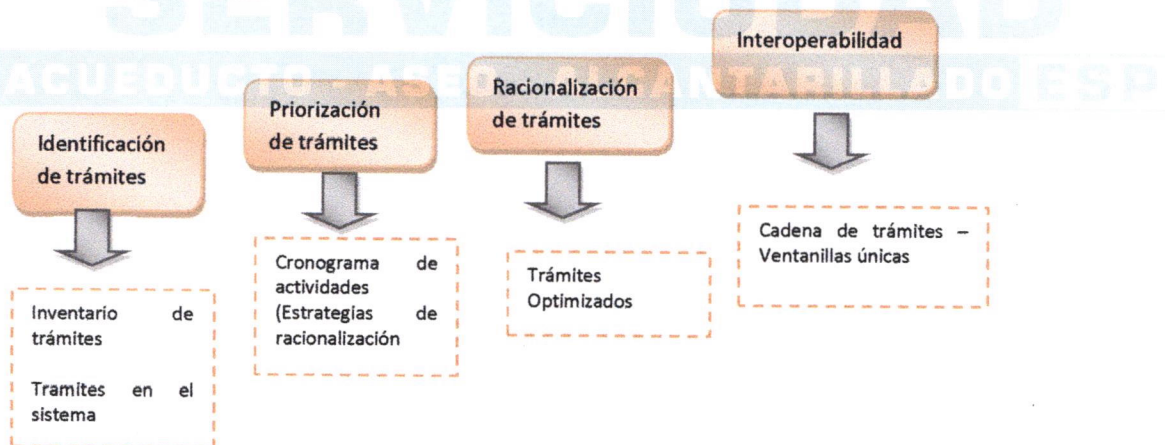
SERVICIUDAD
ACUEDUCTO - ASEO - ALCANTARILLADO ESP

Identificación de trámites

Inventario de trámites

Tramites en el sistema

Priorización de trámites

Cronograma de actividades (Estrategias de racionalización

Racionalización de trámites

Trámites Optimizados

Interoperabilidad

Cadena de trámites – Ventanillas únicas